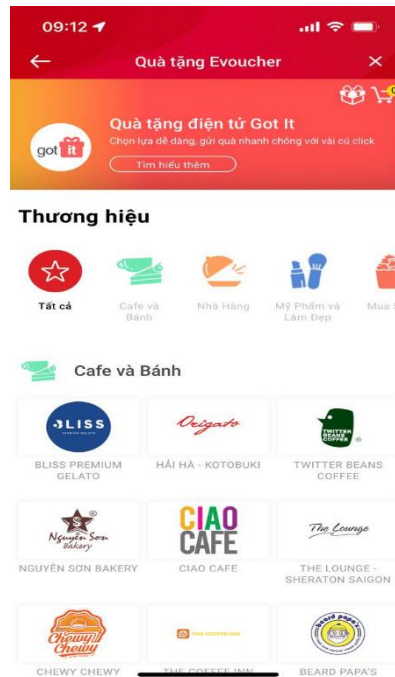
09:12

← Quà tặng Evoucher ×

got it

Quà tặng điện tử Got It
Chọn lựa dễ dàng, gửi quà nhanh chóng với vài cú click

Tìm hiểu thêm

Thương hiệu

Tất cả

Cafe và Bánh

Nhà Hàng

Mỹ Phẩm và Làm Đẹp

Mua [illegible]

Cafe và Bánh

BLISS

BLISS PREMIUM GELATO

Oeigato

HẢI HÀ - KOTOBUKI

TWITTER BEANS COFFEE

TWITTER BEANS COFFEE

Nguyễn Sơn Bakery

NGUYỄN SƠN BAKERY

CIAO CAFE

CIAO CAFE

The Lounge

THE LOUNGE - SHERATON SAIGON

Chewy Chewy

CHEWY CHEWY

THE COFFEE INN

THE COFFEE INN

beard papa's

BEARD PAPA'S